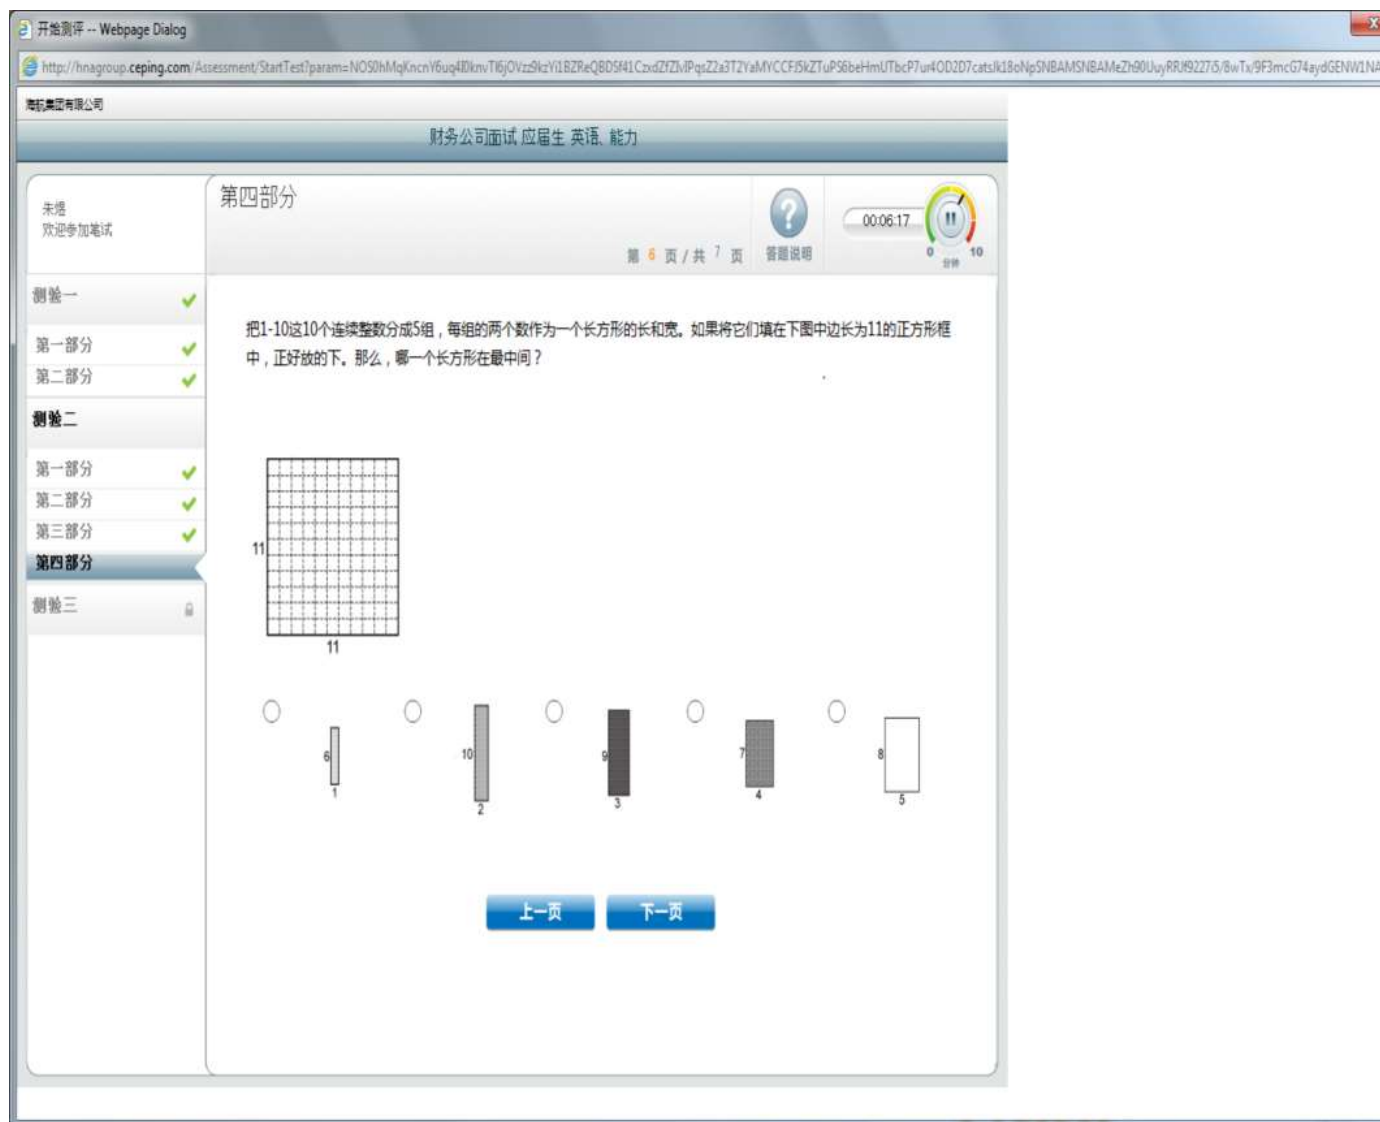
开始测评 -- Webpage Dialog

http://hnagroup.ceping.com/Assessment/StartTest?param=NOS0hMqKncnY6uq4l0knvTl6jOVzz9kzYi1BZReQBDSf41CzxdZfZlvIPqsZ2a3T2YaMYCCFJ5kZTuPS6beHmUTbcP7ur4OD2D7catsJk18oNpSNBAMSNBAMeZh90UuyRRJf92275/8wTx/9F3mcG74aydGENW1NA

海航集团有限公司

财务公司面试 应届生 英语、能力

朱提
欢迎参加笔试

测验一
第一部分
第二部分
测验二
第一部分
第二部分
第三部分
第四部分
测验三

第四部分

第 6 页 / 共 7 页

答题说明

00:06:17

0 10
分钟

把1-10这10个连续整数分成5组，每组的两个数作为一个长方形的长和宽。如果将它们填在下图中边长为11的正方形框中，正好放的下。那么，哪一个长方形在最中间？

11

11

6
1

10
2

9
3

7
4

8
5

上一页 下一页